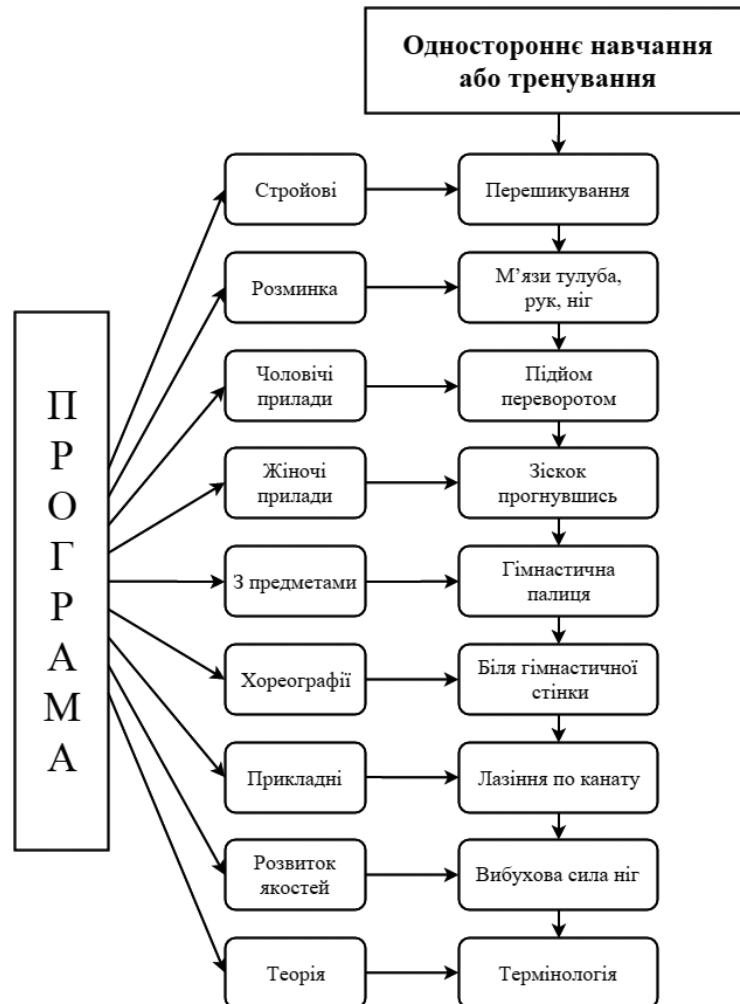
Одностороннє навчання або тренування

П
Р
О
Г
Р
А
М
А

Стройові

Перешикування

Розминка

М’язи тулуба, рук, ніг

Чоловічі прилади

Підйом переворотом

Жіночі прилади

Зіскок прогнувшись

З предметами

Гімнастична палиця

Хореографії

Біля гімнастичної стінки

Прикладні

Лазіння по канату

Розвиток якостей

Вибухова сила ніг

Теорія

Термінологія